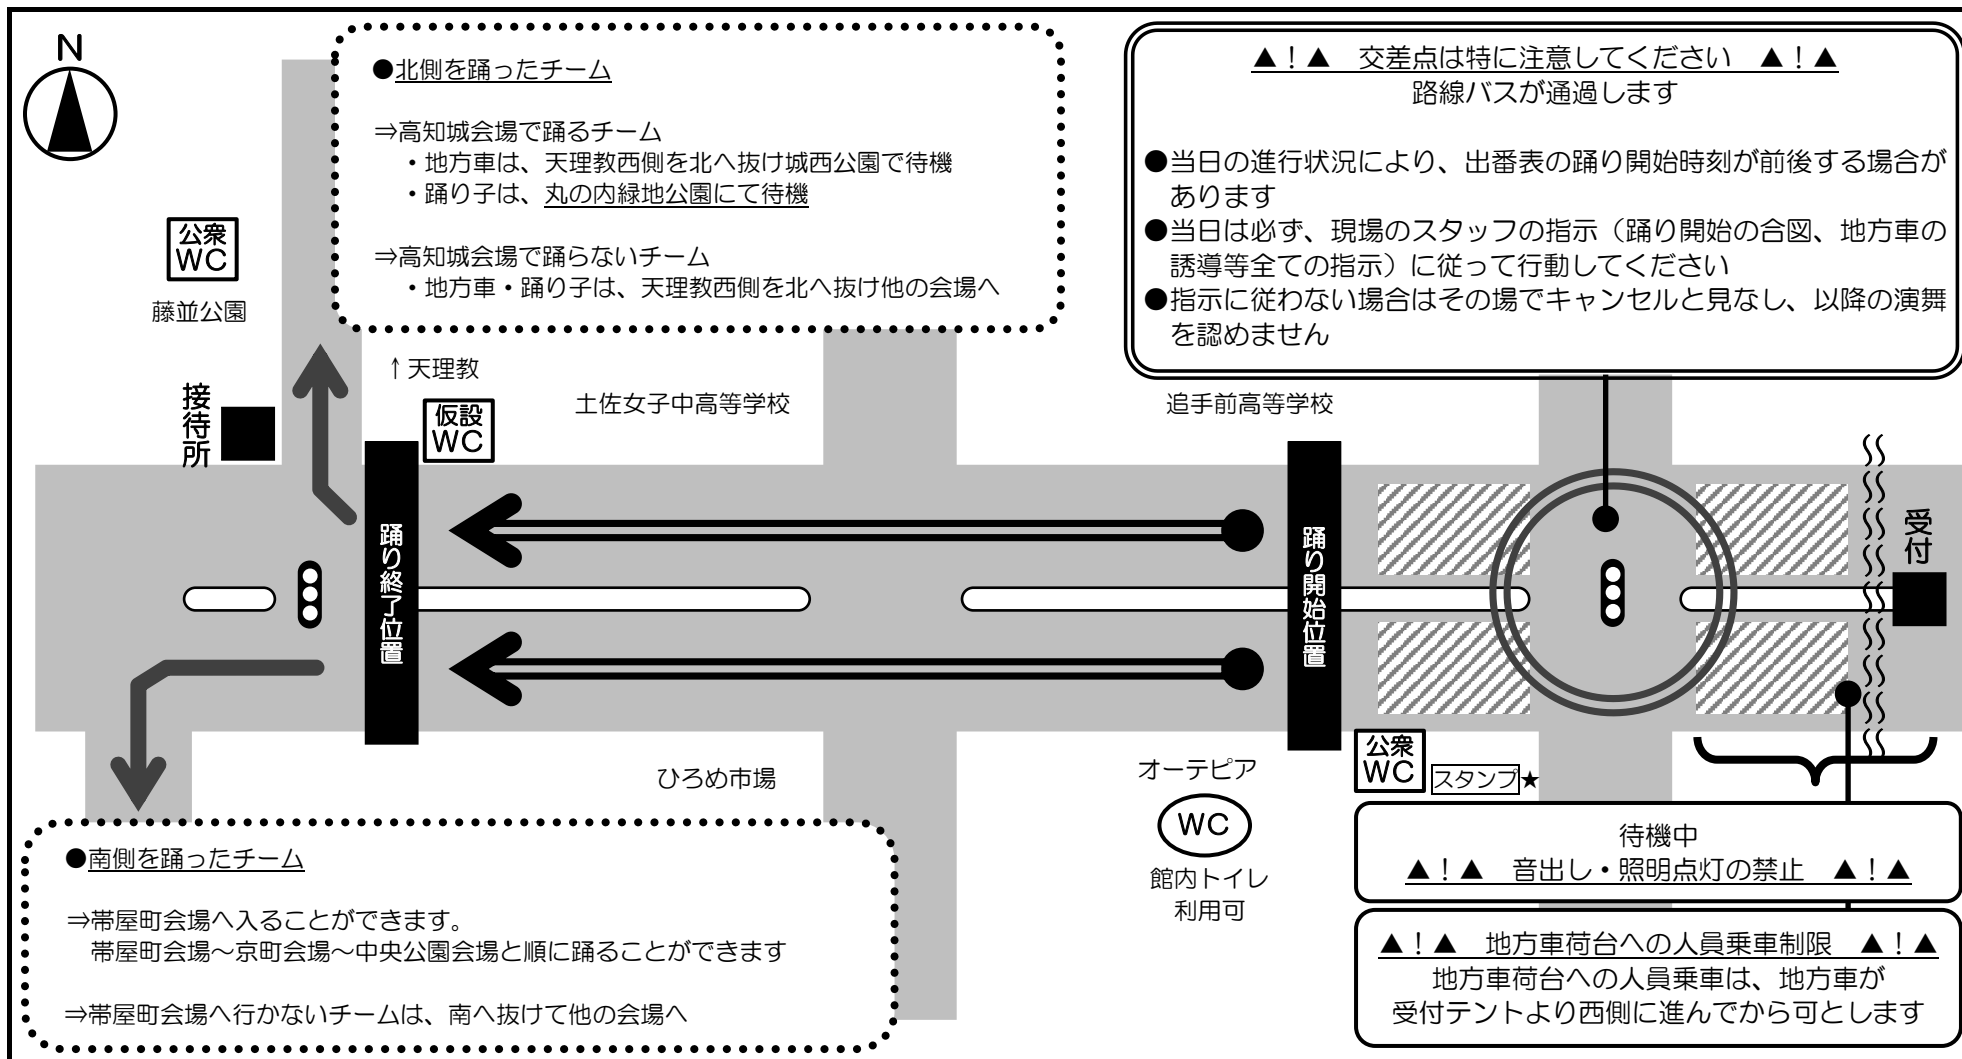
N

●北側を踊ったチーム

⇒高知城会場で踊るチーム
・地方車は、天理教西側を北へ抜け城西公園で待機
・踊り子は、丸の内緑地公園にて待機

⇒高知城会場で踊らないチーム
・地方車・踊り子は、天理教西側を北へ抜け他の会場へ

▲！▲ 交差点は特に注意してください ▲！▲
路線バスが通過します

●当日の進行状況により、出番表の踊り開始時刻が前後する場合があります
●当日は必ず、現場のスタッフの指示（踊り開始の合図、地方車の誘導等全ての指示）に従って行動してください
●指示に従わない場合はその場でキャンセルと見なし、以降の演舞を認めません

公衆 WC
藤並公園

↑天理教

接待所

仮設 WC

土佐女子中高等学校

追手前高等学校

踊り終了位置

踊り開始位置

受付

ひろめ市場

オーテピア
WC
館内トイレ
利用可

公衆 WC
スタンプ★

待機中
▲！▲ 音出し・照明点灯の禁止 ▲！▲

▲！▲ 地方車荷台への人員乗車制限 ▲！▲
地方車荷台への人員乗車は、地方車が受付テントより西側に進んでから可とします

●南側を踊ったチーム

⇒帯屋町会場へ入ることができます。
帯屋町会場～京町会場～中央公園会場と順に踊ることができます

⇒帯屋町会場へ行かないチームは、南へ抜けて他の会場へ